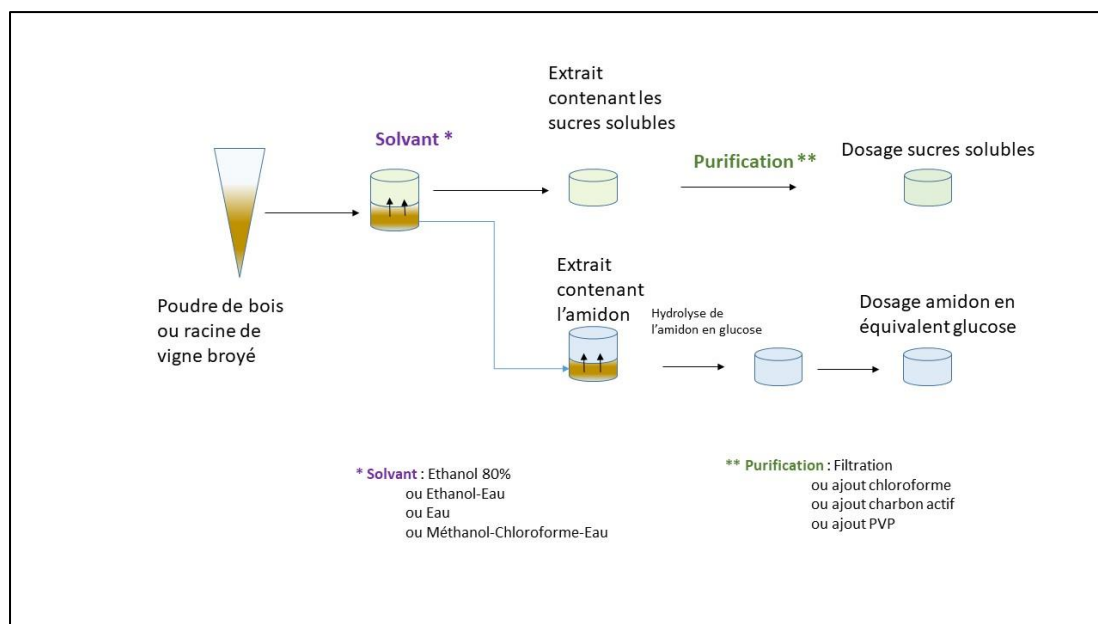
Solvant *

Extrait contenant les sucres solubles

Purification **

Dosage sucres solubles

Poudre de bois ou racine de vigne broyé

Extrait contenant l'amidon

Hydrolyse de l'amidon en glucose

Dosage amidon en équivalent glucose

* Solvant : Ethanol 80%
ou Ethanol-Eau
ou Eau
ou Méthanol-Chloroforme-Eau

** Purification : Filtration
ou ajout chloroforme
ou ajout charbon actif
ou ajout PVP